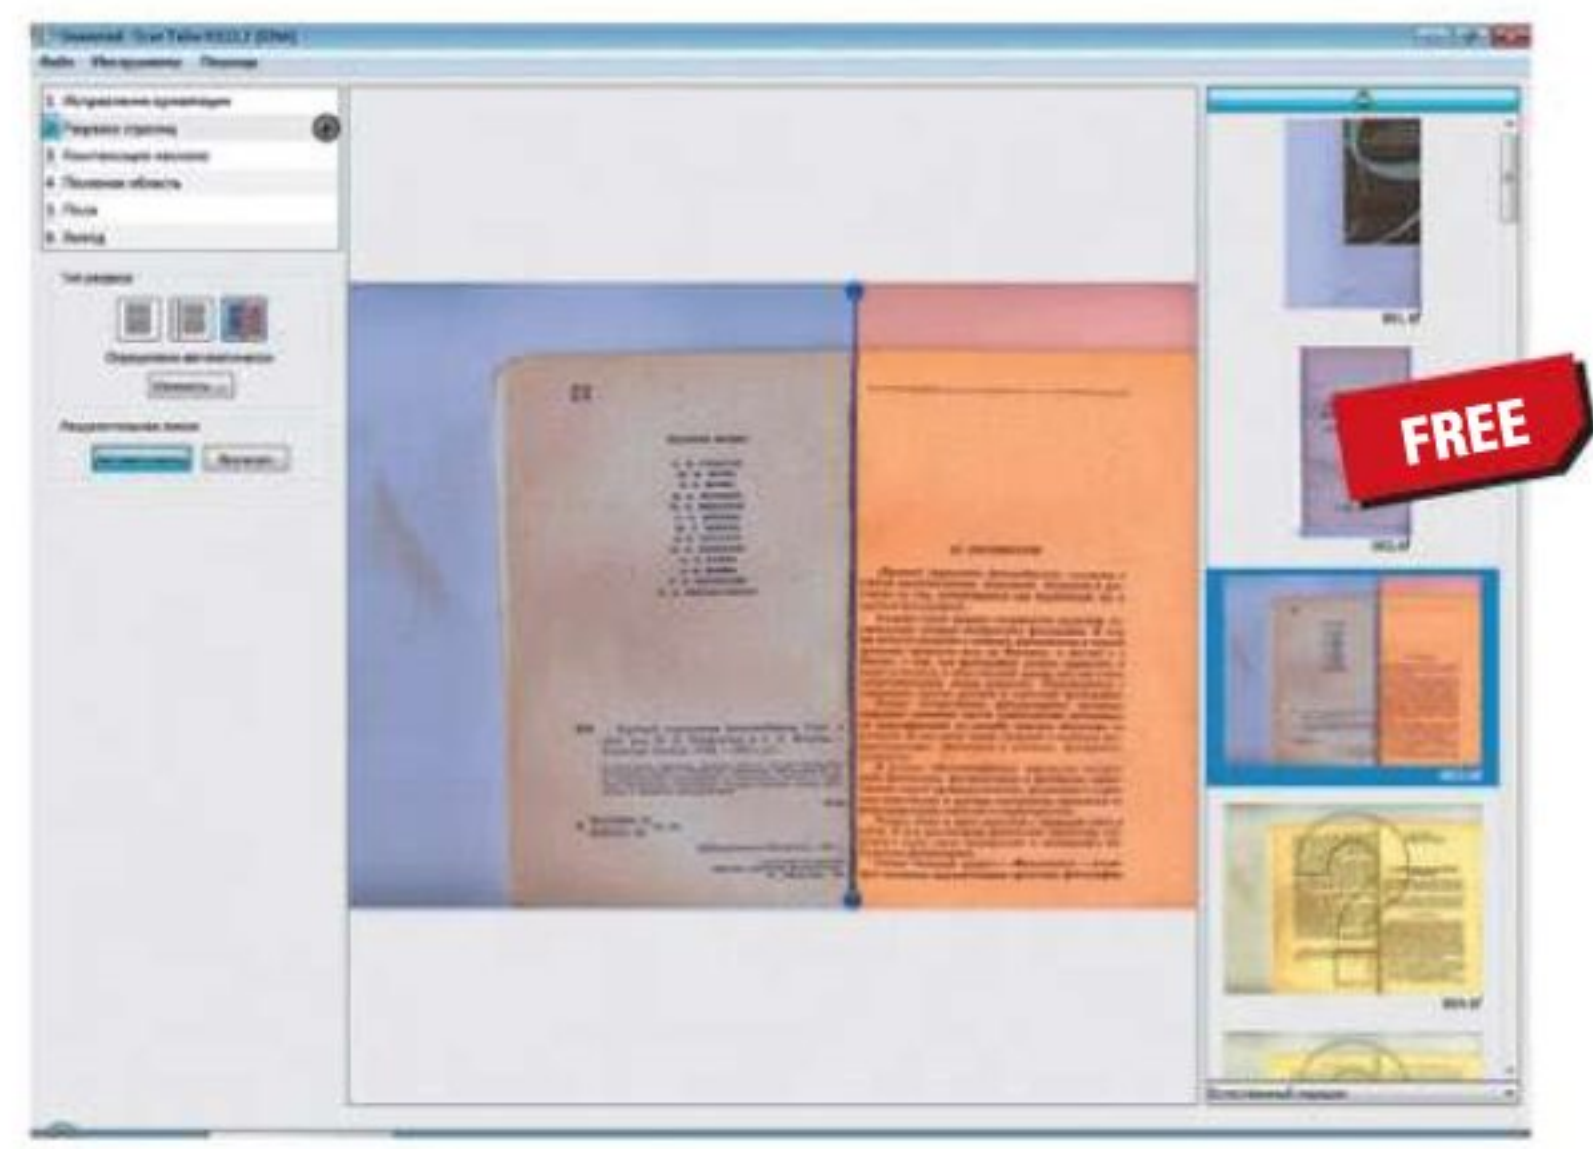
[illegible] Scan Tailor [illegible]
Файл Инструменты Помощь
1. Исправление ориентации
2. Разрезать страницы
3. Компенсация наклона
4. Полезная область
5. Поля
6. Вывод
Тип разреза
Определено автоматически
Изменить...
Разделительная линия
Автоматически Вручную
FREE
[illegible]
Естественный порядок